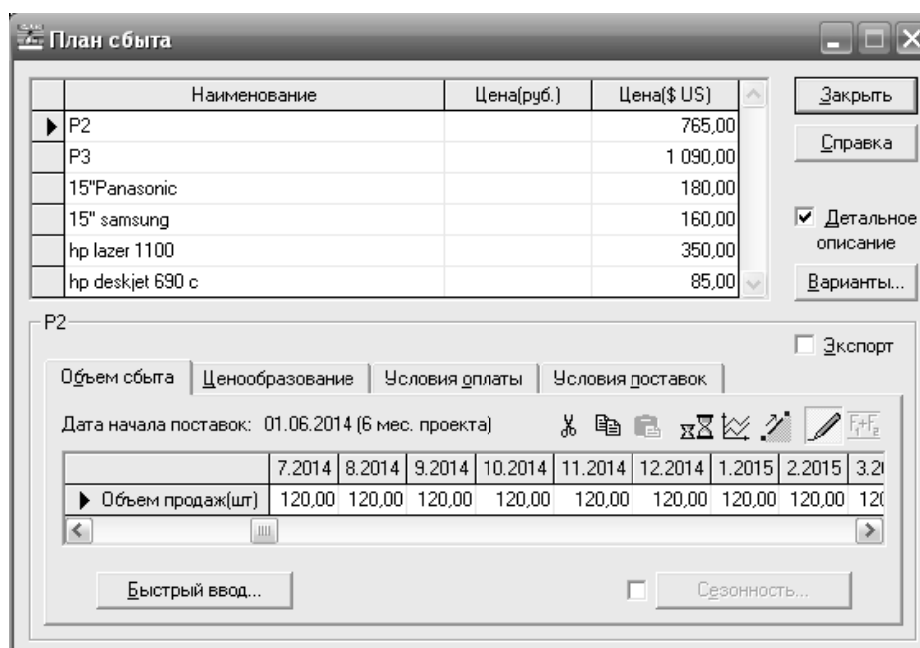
План сбыта

| Наименование | Цена(руб.) | Цена($ US) |
|---|---|---|
| P2 | | 765,00 |
| P3 | | 1 090,00 |
| 15"Panasonic | | 180,00 |
| 15" samsung | | 160,00 |
| hp lazer 1100 | | 350,00 |
| hp deskjet 690 c | | 85,00 |

Закрыть

Справка

Детальное описание

Варианты...

P2

Экспорт

Объем сбыта | Ценообразование | Условия оплаты | Условия поставок

Дата начала поставок: 01.06.2014 (6 мес. проекта)

| | 7.2014 | 8.2014 | 9.2014 | 10.2014 | 11.2014 | 12.2014 | 1.2015 | 2.2015 | 3.2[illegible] |
|---|---|---|---|---|---|---|---|---|---|
| Объем продаж(шт) | 120,00 | 120,00 | 120,00 | 120,00 | 120,00 | 120,00 | 120,00 | 120,00 | 12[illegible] |

Быстрый ввод...

Сезонность...